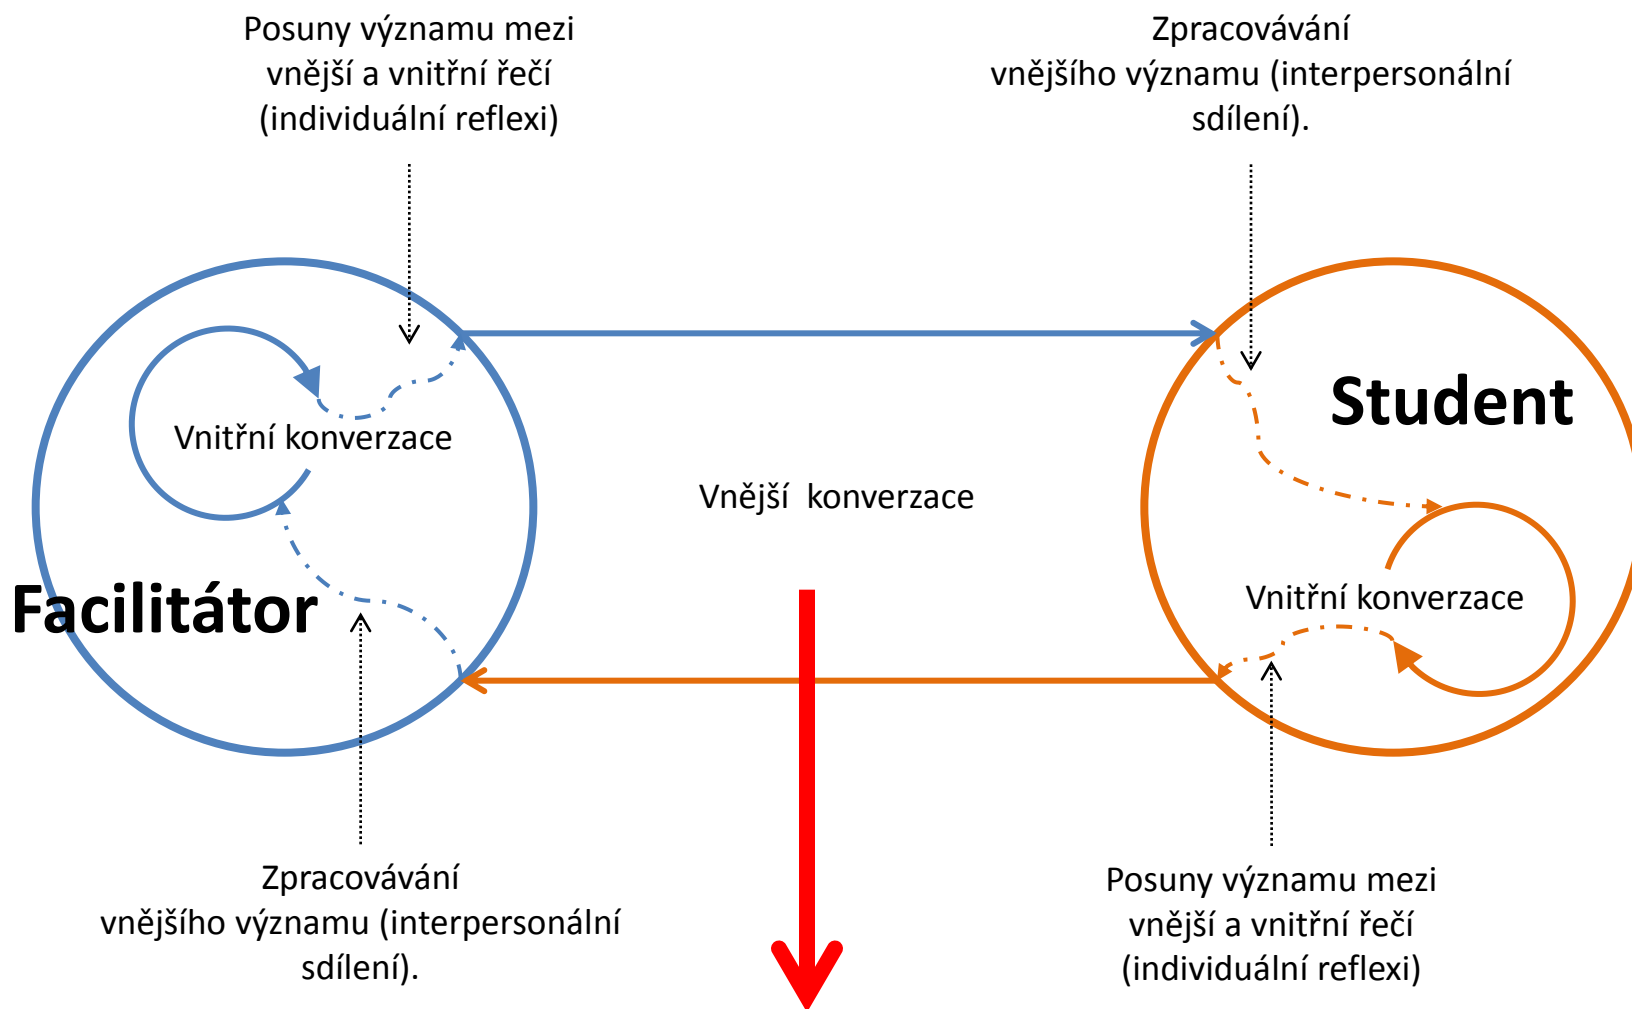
Posuny významu mezi vnější a vnitřní řečí (individuální reflexi)

Zpracovávání vnějšího významu (interpersonální sdílení).

Student

Vnitřní konverzace

Vnější konverzace

Facilitátor

Vnitřní konverzace

Zpracovávání vnějšího významu (interpersonální sdílení).

Posuny významu mezi vnější a vnitřní řečí (individuální reflexi)